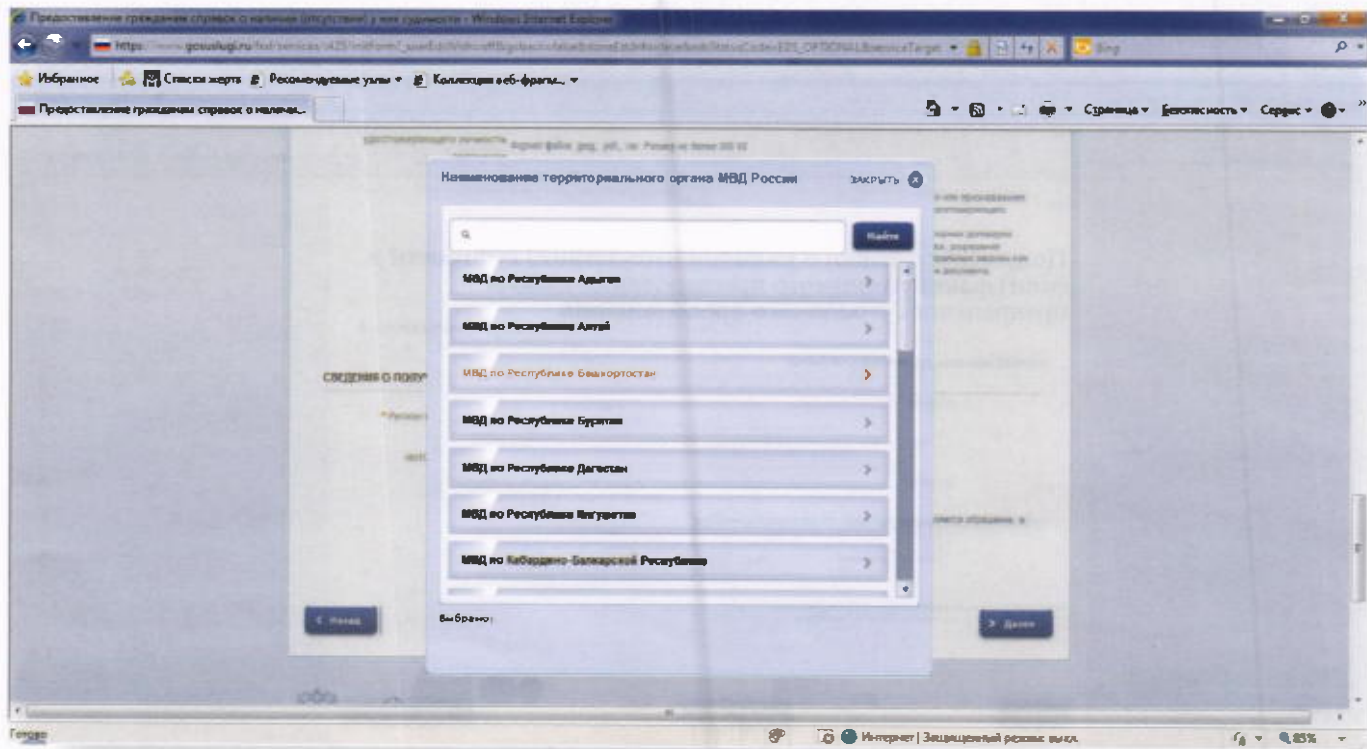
Предоставление гражданам справок о наличии (отсутствии) у них судимости - Windows Internet Explorer

https://www.gosuslugi.ru/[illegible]

Избранное Списки жертв Рекомендуемые узлы Коллекция веб-фрагм...

Предоставление гражданам справок о наличи...

Страница Безопасность Сервис

удостоверяющего личность Формат файлов: jpeg, pdf, tif. Размер не более 500 Кб

Наименование территориального органа МВД России ЗАКРЫТЬ

Найти

МВД по Республике Адыгея

МВД по Республике Алтай

МВД по Республике Башкортостан

МВД по Республике Бурятия

МВД по Республике Дагестан

МВД по Республике Ингушетия

МВД по Кабардино-Балкарской Республике

Выбрано:

СВ�ЕДЕНИЯ О ПОЛУЧ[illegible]

< Назад

> Далее

Готово

Интернет | Защищенный режим: выкл.

85%